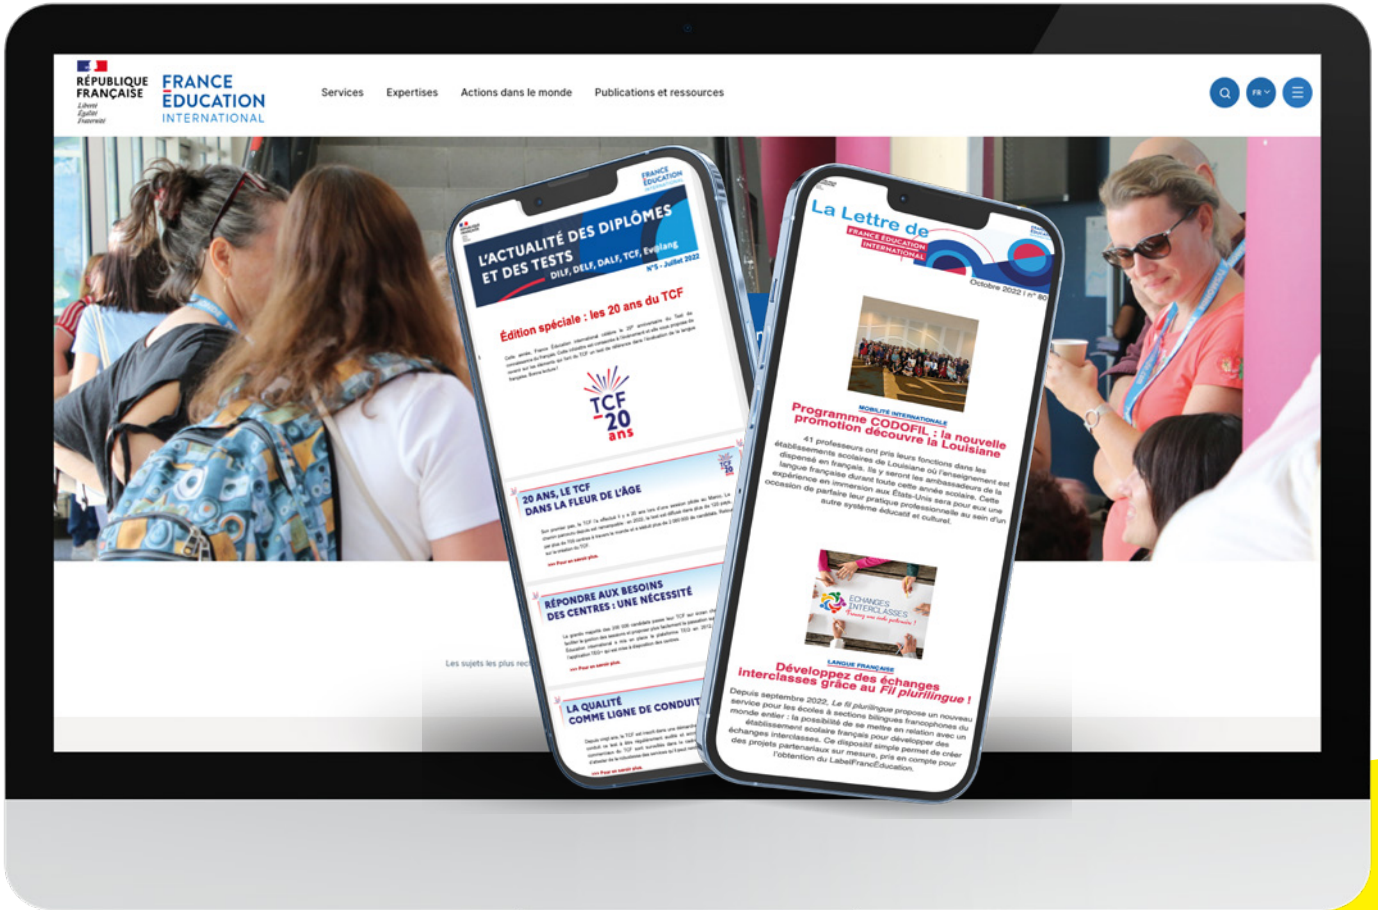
RÉPUBLIQUE FRANÇAISE
Liberté
Égalité
Fraternité

FRANCE ÉDUCATION INTERNATIONAL

Services
Expertises
Actions dans le monde
Publications et ressources

FR

FRANCE ÉDUCATION INTERNATIONAL

L'ACTUALITÉ DES DIPLÔMES ET DES TESTS
DILF, DELF, DALF, TCF, Evalang
N°5 - Juillet 2022

Édition spéciale : les 20 ans du TCF

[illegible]

TCF 20 ans

20 ANS, LE TCF DANS LA FLEUR DE L'ÂGE

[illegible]

>>> Pour en savoir plus

RÉPONDRE AUX BESOINS DES CENTRES : UNE NÉCESSITÉ

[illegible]

>>> Pour en savoir plus

LA QUALITÉ COMME LIGNE DE CONDUITE

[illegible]

>>> Pour en savoir plus

Les sujets les plus rec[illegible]

La Lettre de
FRANCE ÉDUCATION INTERNATIONAL
Octobre 2022 | n° 80

MOBILITÉ INTERNATIONALE
Programme CODOFIL : la nouvelle promotion découvre la Louisiane

41 professeurs ont pris leurs fonctions dans les établissements scolaires de Louisiane où l'enseignement est dispensé en français. Ils y seront les ambassadeurs de la langue française durant toute cette année scolaire. Cette expérience en immersion aux États-Unis sera pour eux une occasion de parfaire leur pratique professionnelle au sein d'un autre système éducatif et culturel.

ÉCHANGES INTERCLASSES
Et si on se faisait des partenaires !

LANGUE FRANÇAISE
Développez des échanges interclasses grâce au Fil plurilingue !

Depuis septembre 2022, Le fil plurilingue propose un nouveau service pour les écoles à sections bilingues francophones du monde entier : la possibilité de se mettre en relation avec un établissement scolaire français pour développer des échanges interclasses. Ce dispositif simple permet de créer des projets partenariaux sur mesure, pris en compte pour l'obtention du LabelFrancÉducation.